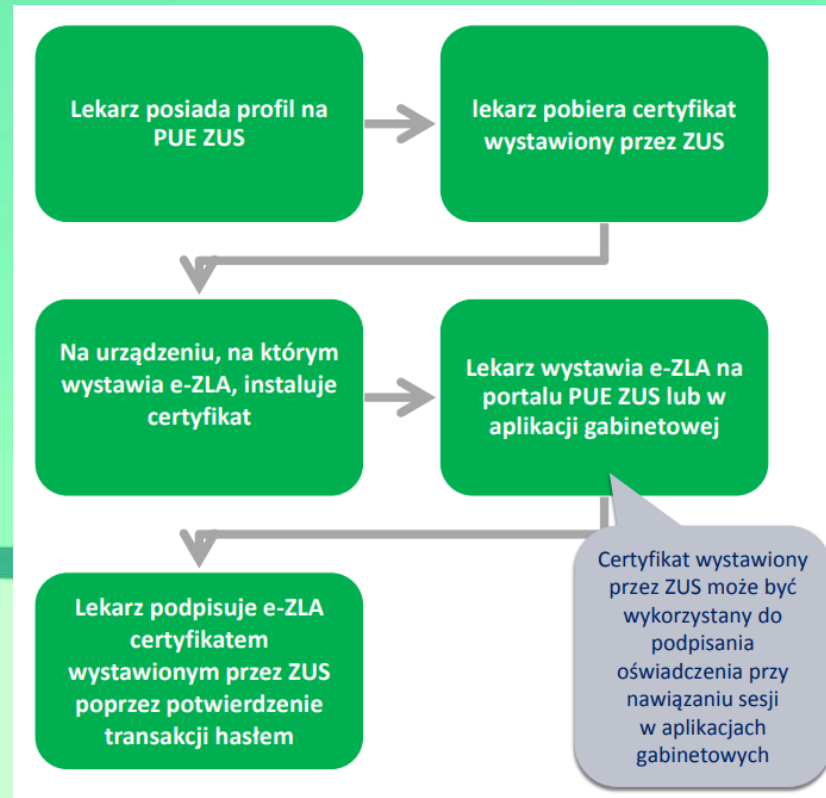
Lekarz posiada profil na PUE ZUS

lekarz pobiera certyfikat wystawiony przez ZUS

Na urządzeniu, na którym wystawia e-ZLA, instaluje certyfikat

Lekarz wystawia e-ZLA na portalu PUE ZUS lub w aplikacji gabinetowej

Lekarz podpisuje e-ZLA certyfikatem wystawionym przez ZUS poprzez potwierdzenie transakcji hasłem

Certyfikat wystawiony przez ZUS może być wykorzystany do podpisania oświadczenia przy nawiązaniu sesji w aplikacjach gabinetowych